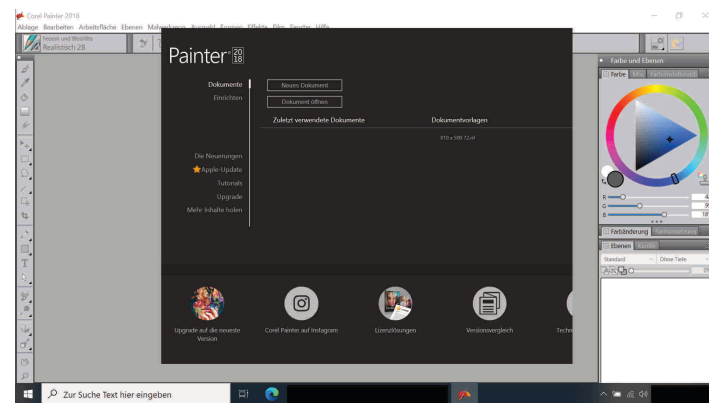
Corel Painter 2018
Ablage Bearbeiten Arbeitsfläche Ebenen Malwerkzeuge Auswahl Formen Effekte Film Fenster Hilfe
Gesetz und Bleistifte
Realistisch 2B

Painter 2018

Dokumente
Einrichten

Neues Dokument
Dokument öffnen

Zuletzt verwendete Dokumente
Dokumentvorlagen
810 x 590 72 dl

Die Neuerungen
Apple-Update
Tutorials
Upgrade
Mehr Inhalte holen

Upgrade auf die neueste Version
Corel Painter auf Instagram
Lizenzlösungen
Versionsvergleich
Techn

Farbe und Ebenen
Farbe Mix Farbsatzbibliothek
Farbänderung
Ebenen Kanäle
Standard
Ohne Tiefe

Zur Suche Text hier eingeben